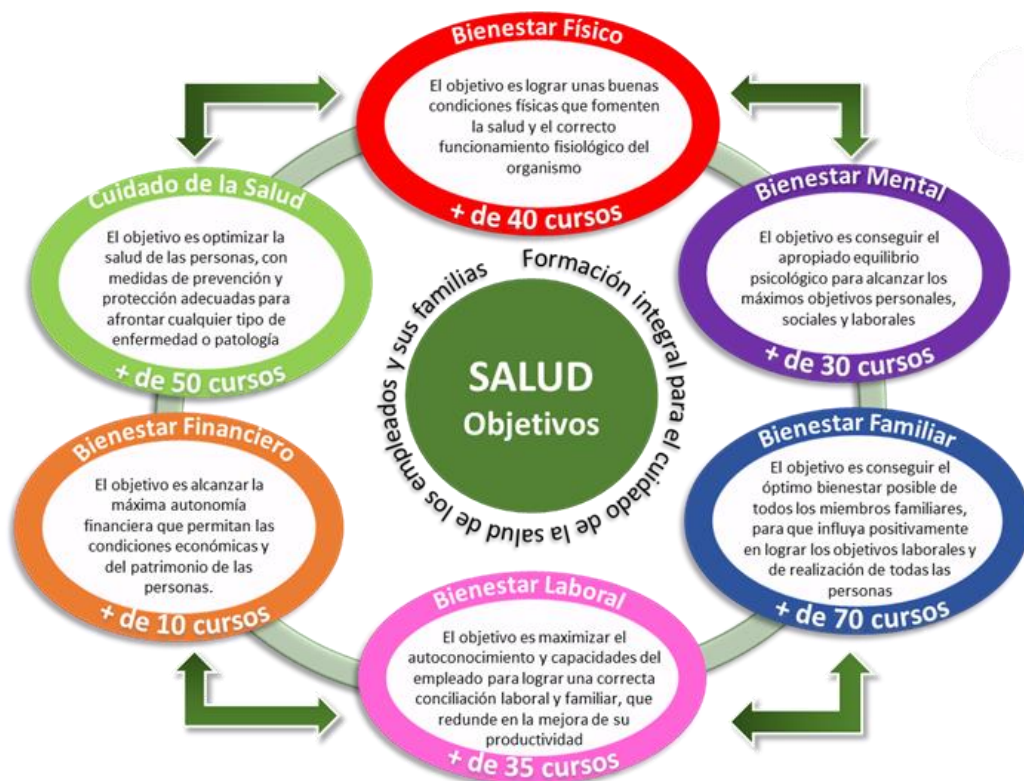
Bienestar Físico

El objetivo es lograr unas buenas condiciones físicas que fomenten la salud y el correcto funcionamiento fisiológico del organismo

+ de 40 cursos

Bienestar Mental

El objetivo es conseguir el apropiado equilibrio psicológico para alcanzar los máximos objetivos personales, sociales y laborales

+ de 30 cursos

Bienestar Familiar

El objetivo es conseguir el óptimo bienestar posible de todos los miembros familiares, para que influya positivamente en lograr los objetivos laborales y de realización de todas las personas

+ de 70 cursos

Bienestar Laboral

El objetivo es maximizar el autoconocimiento y capacidades del empleado para lograr una correcta conciliación laboral y familiar, que redunde en la mejora de su productividad

+ de 35 cursos

Bienestar Financiero

El objetivo es alcanzar la máxima autonomía financiera que permitan las condiciones económicas y del patrimonio de las personas.

+ de 10 cursos

Cuidado de la Salud

El objetivo es optimizar la salud de las personas, con medidas de prevención y protección adecuadas para afrontar cualquier tipo de enfermedad o patología

+ de 50 cursos

Formación integral para el cuidado de la salud de los empleados y sus familias

SALUD
Objetivos